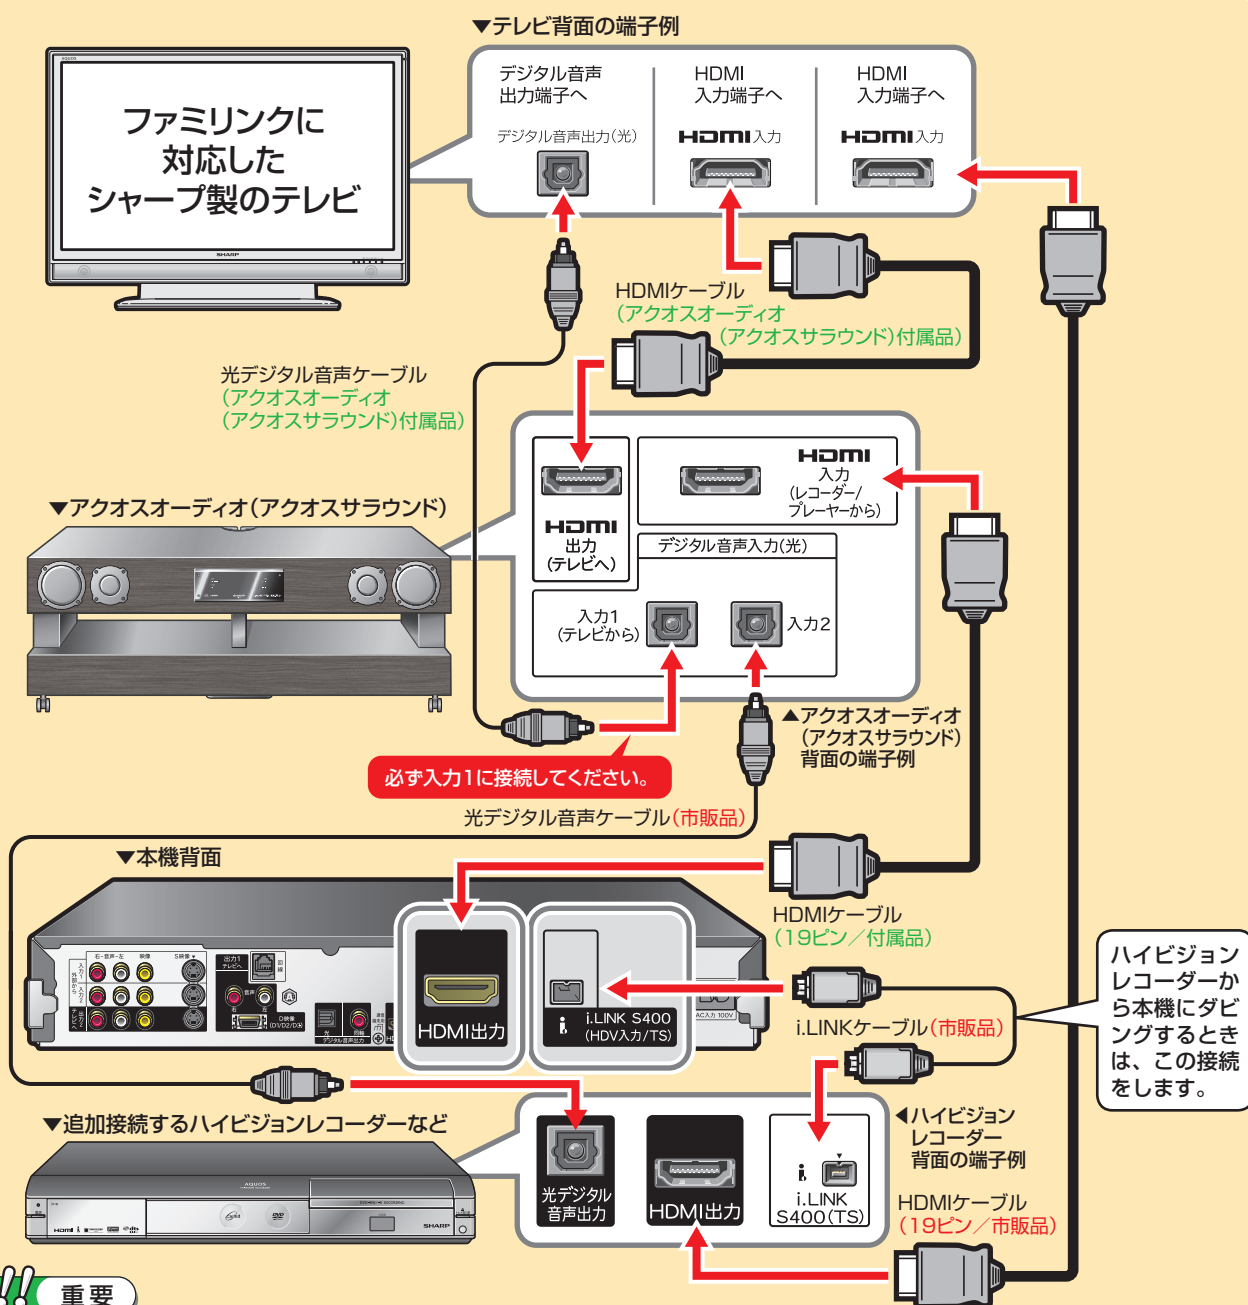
▼テレビ背面の端子例

デジタル音声出力端子へ

デジタル音声出力(光)

HDMI入力端子へ

HDMI入力

HDMI入力端子へ

HDMI入力

ファミリンクに対応したシャープ製のテレビ

HDMIケーブル
(アクオスオーディオ
(アクオスサラウンド)付属品)

光デジタル音声ケーブル
(アクオスオーディオ
(アクオスサラウンド)付属品)

▼アクオスオーディオ(アクオスサラウンド)

HDMI
出力
(テレビへ)

HDMI
入力
(レコーダー/
プレーヤーから)

デジタル音声入力(光)

入力1
(テレビから)

入力2

▲アクオスオーディオ
(アクオスサラウンド)
背面の端子例

必ず入力1に接続してください。

光デジタル音声ケーブル(市販品)

▼本機背面

HDMI出力

i.LINK S400
(HDV入力/TS)

HDMIケーブル
(19ピン/付属品)

i.LINKケーブル(市販品)

ハイビジョンレコーダーから本機にダビングするときは、この接続をします。

▼追加接続するハイビジョンレコーダーなど

光デジタル
音声出力

HDMI出力

i.LINK
S400(TS)

◀ハイビジョン
レコーダー
背面の端子例

HDMIケーブル
(19ピン/市販品)

重要